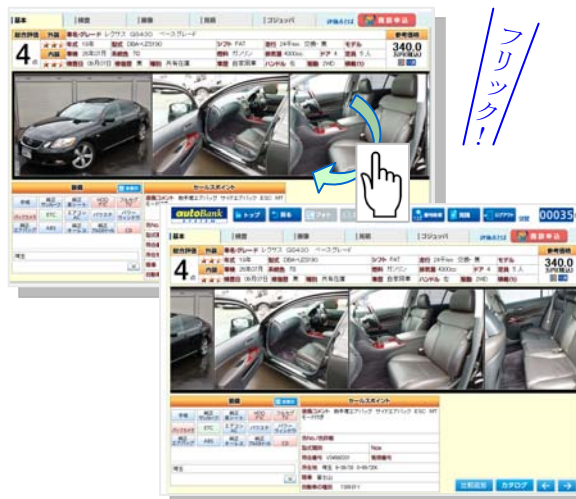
フリック!

基本 | 装備 | 画像 | 画像 | ゴジョッパ | 評価点は | 商談申込

総合評価 | 外装 | 車名・グレード レクサス GS430 ベースグレード
4点
内装 | 年式 19年 | 型式 DBA-UZS190 | シフト FAT | 走行 24千km | 色 | モデル
車検日 | 排気量 4300cc | ドア 4 | 定員 5人
ハンドル 右 | 駆動 2WD

参考価格
340.0

装備
セールスポイント

autoBank

トップ | 戻る

00035

基本 | 装備 | 画像 | 画像 | ゴジョッパ | 評価点は | 商談申込

総合評価 | 外装 | 車名・グレード レクサス GS430 ベースグレード
4点
内装 | 年式 19年 | 型式 DBA-UZS190 | シフト FAT | 走行 24千km | 色 | モデル
車検日 | 排気量 4300cc | ドア 4 | 定員 5人
ハンドル 右 | 駆動 2WD

参考価格
340.0

装備
セールスポイント
ETC | ABS

出品店舗 | カタログ